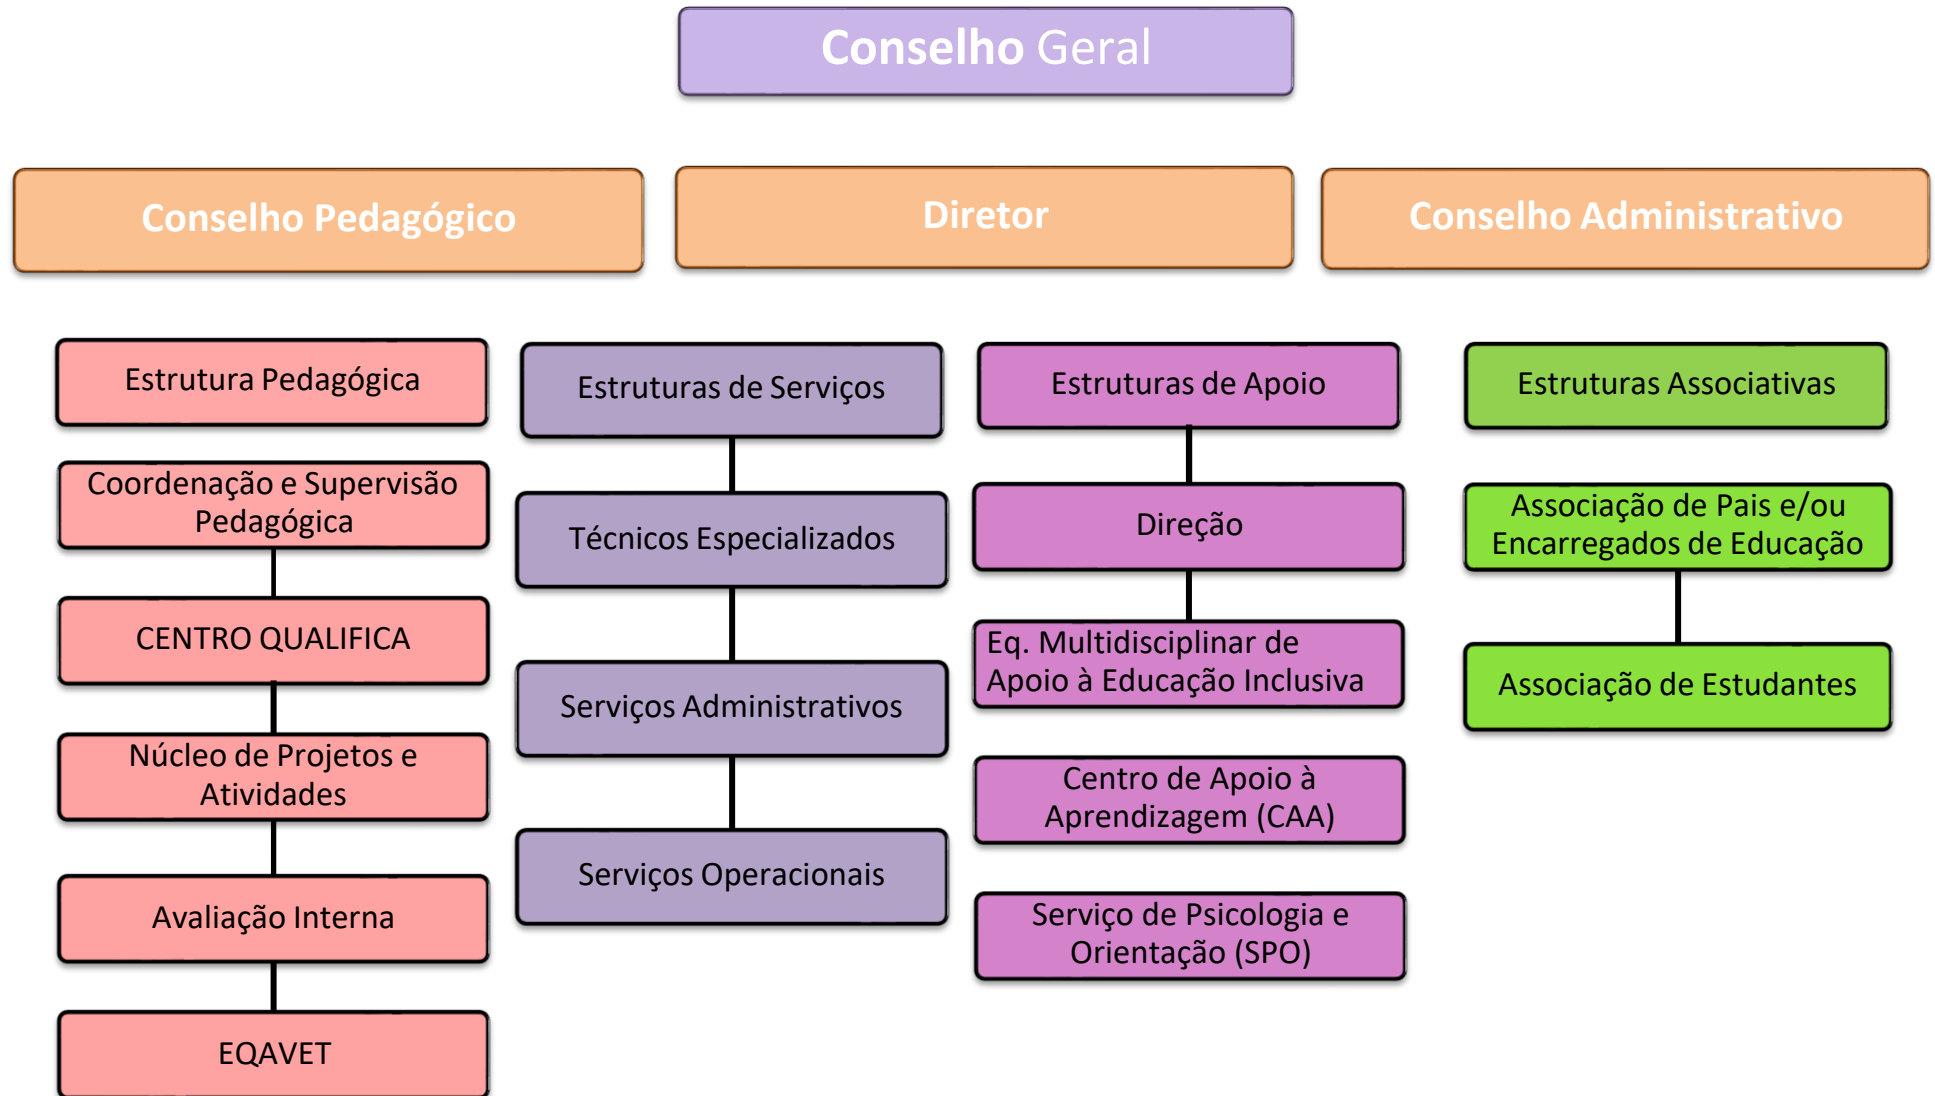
Conselho Geral

Conselho Pedagógico

Diretor

Conselho Administrativo

Estrutura Pedagógica

Coordenação e Supervisão Pedagógica

CENTRO QUALIFICA

Núcleo de Projetos e Atividades

Avaliação Interna

EQAVET

Estruturas de Serviços

Técnicos Especializados

Serviços Administrativos

Serviços Operacionais

Estruturas de Apoio

Direção

Eq. Multidisciplinar de Apoio à Educação Inclusiva

Centro de Apoio à Aprendizagem (CAA)

Serviço de Psicologia e Orientação (SPO)

Estruturas Associativas

Associação de Pais e/ou Encarregados de Educação

Associação de Estudantes